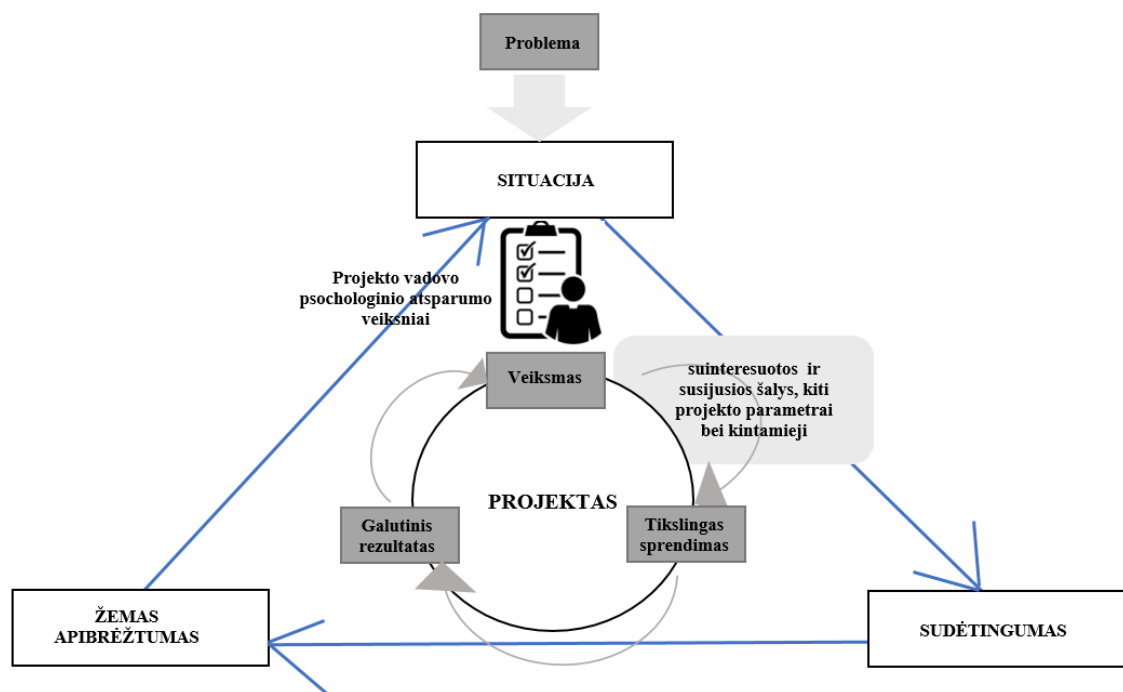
Problema

SITUACIJA

Projekto vadovo psichologinio atsparumo veiksniai

Veiksmas

suinteresuotos ir susijusios šalys, kiti projekto parametrai bei kintamieji

PROJEKTAS

Galutinis rezultatas

Tikslingas sprendimas

ŽEMAS APIBRĖŽTUMAS

SUDĖTINGUMAS